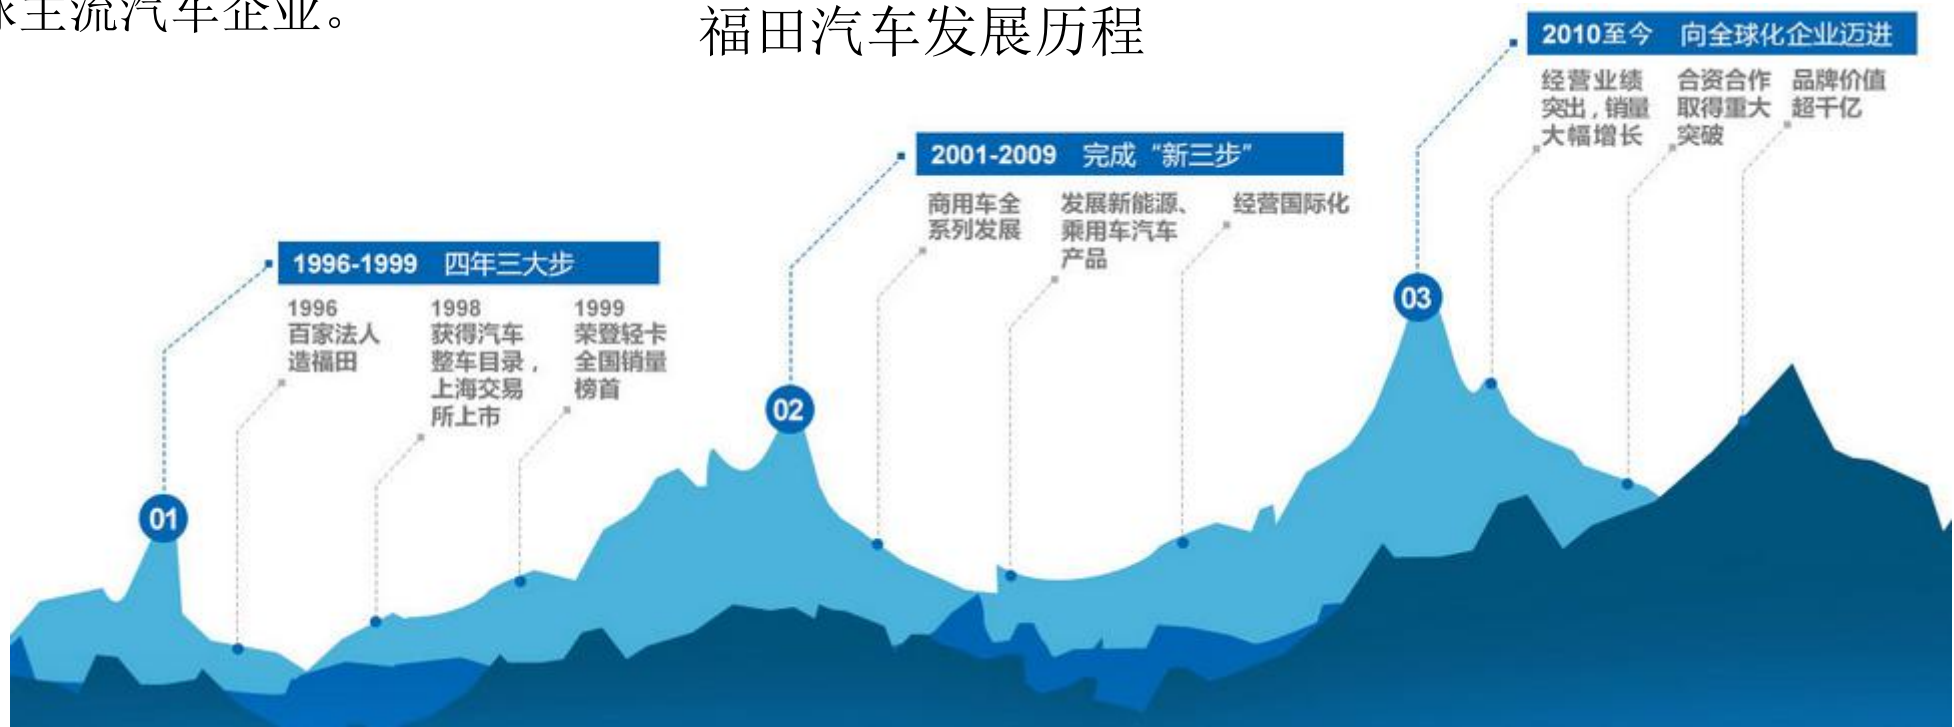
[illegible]主流汽车企业。

福田汽车发展历程

2010至今 向全球化企业迈进

经营业绩突出，销量大幅增长

合资合作取得重大突破

品牌价值超千亿

2001-2009 完成“新三步”

商用车全系列发展

发展新能源、乘用车汽车产品

经营国际化

1996-1999 四年三大步

1996 百家法人造福田

1998 获得汽车整车目录，上海交易所上市

1999 荣登轻卡全国销量榜首

01

02

03